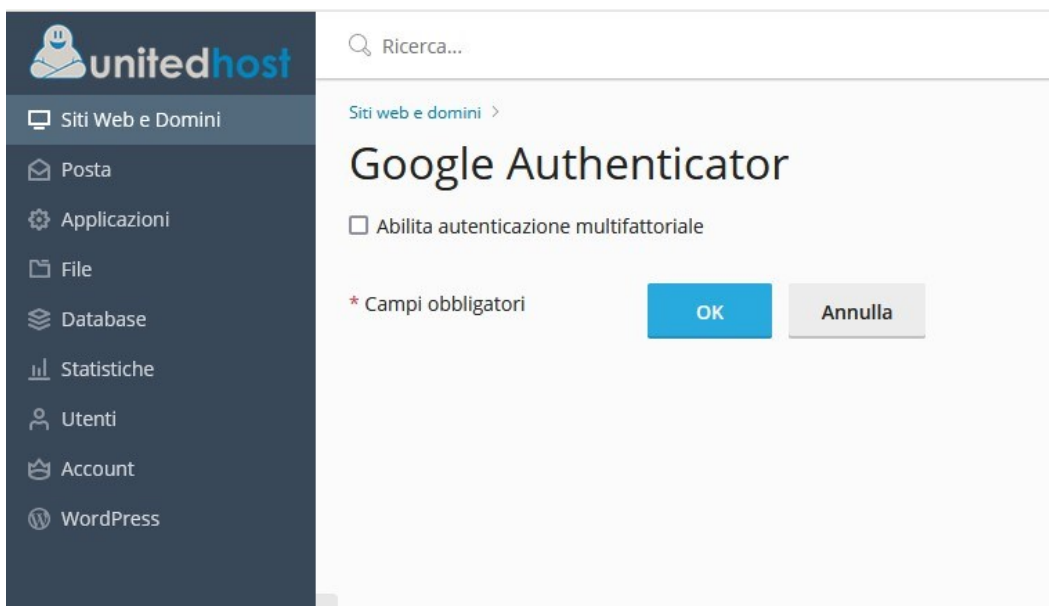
unitedhost

Siti Web e Domini
Posta
Applicazioni
File
Database
Statistiche
Utenti
Account
WordPress

Ricerca...

Siti web e domini >

Google Authenticator

Abilita autenticazione multifattoriale

* Campi obbligatori

OK

Annulla